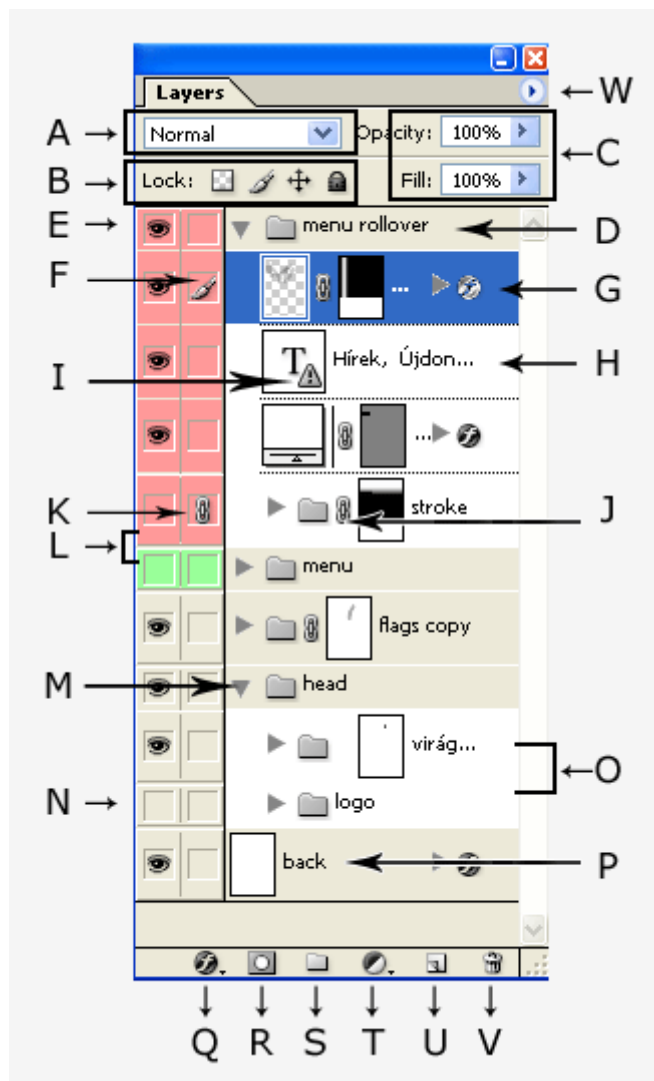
Layers

W

A

Normal

Opacity: 100%

C

Fill: 100%

B

Lock:

E

menu rollover

D

F

...

G

I

Hírek, Újdon...

H

...

K

stroke

J

L

menu

flags copy

M

head

virág...

O

N

logo

back

P

Q R S T U V